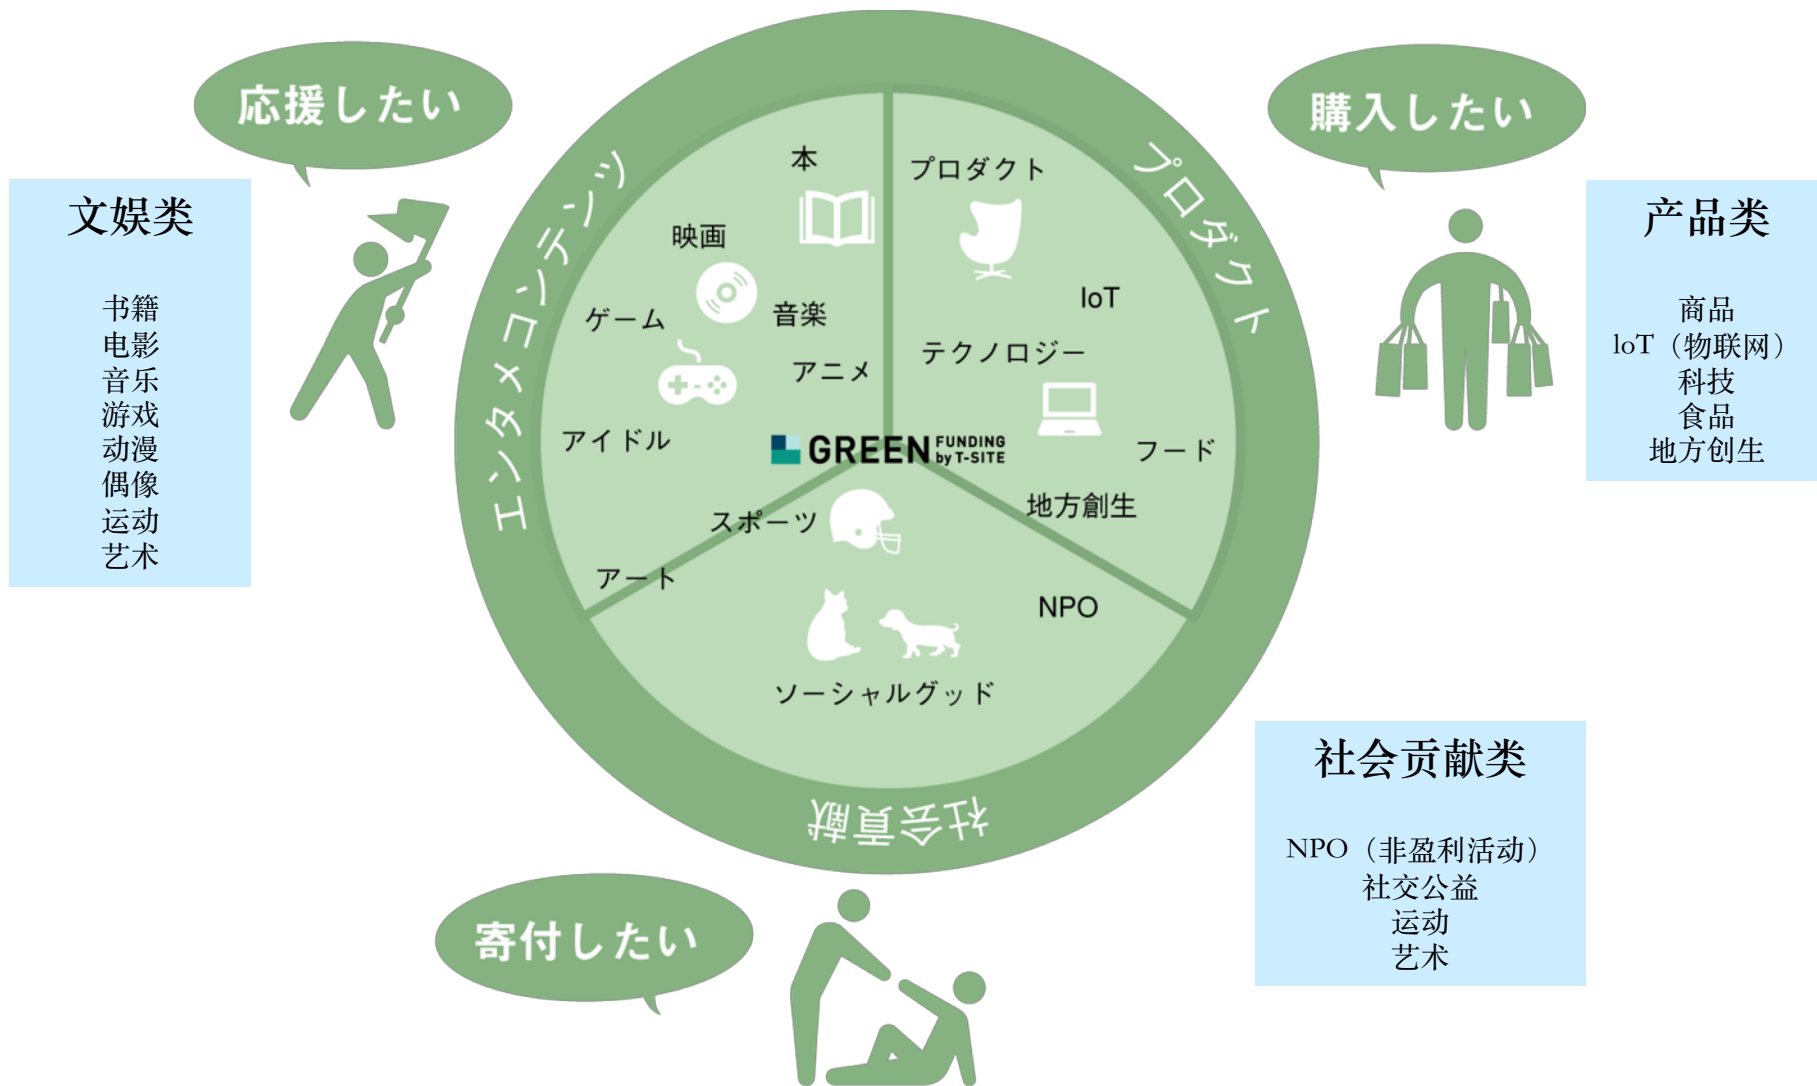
応援したい

文娱类

书籍
电影
音乐
游戏
动漫
偶像
运动
艺术

エンタメコンテンツ

本
映画
ゲーム
音楽
アニメ
アイドル
スポーツ
アート

プロダクト

プロダクト
IoT
テクノロジー
フード
地方創生

GREEN FUNDING by T-SITE

NPO
ソーシャルグッド

社会貢献

購入したい

产品类

商品
loT（物联网）
科技
食品
地方创生

社会贡献类

NPO（非盈利活动）
社交公益
运动
艺术

寄付したい